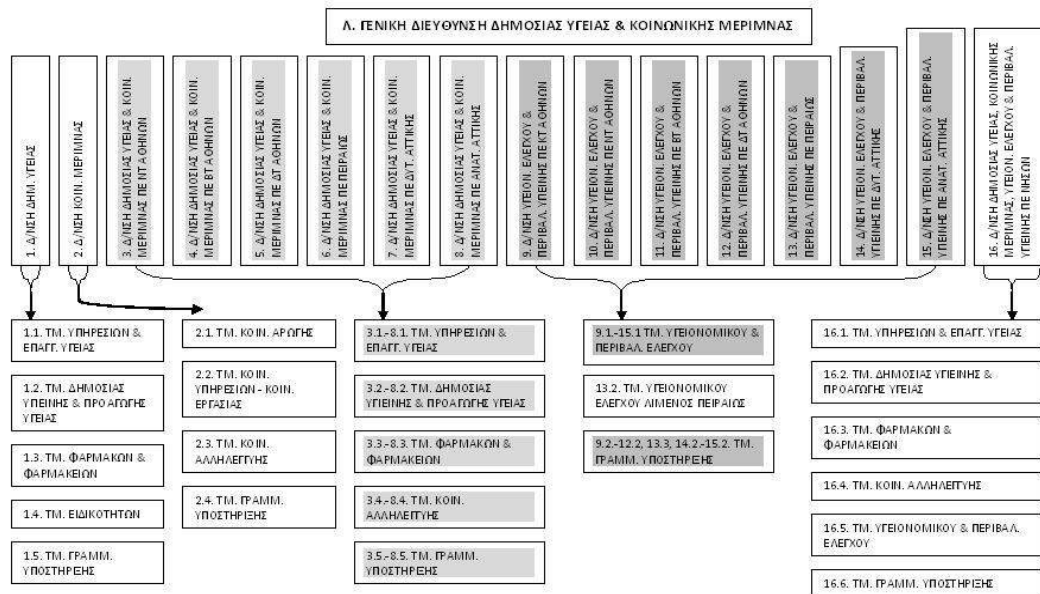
Λ. ΓΕΝΙΚΗ ΔΙΕΥΘΥΝΣΗ ΔΗΜΟΣΙΑΣ ΥΓΕΙΑΣ & ΚΟΙΝΩΝΙΚΗΣ ΜΕΡΙΜΝΑΣ

1. Δ/ΝΣΗ ΔΗΜ. ΥΓΕΙΑΣ

2. Δ/ΝΣΗ ΚΟΙΝ. ΜΕΡΙΜΝΑΣ

3. Δ/ΝΣΗ ΔΗΜΟΣΙΑΣ ΥΓΕΙΑΣ & ΚΟΙΝ. ΜΕΡΙΜΝΑΣ ΠΕ ΚΤ ΑΘΗΝΩΝ

4. Δ/ΝΣΗ ΔΗΜΟΣΙΑΣ ΥΓΕΙΑΣ & ΚΟΙΝ. ΜΕΡΙΜΝΑΣ ΠΕ ΒΤ ΑΘΗΝΩΝ

5. Δ/ΝΣΗ ΔΗΜΟΣΙΑΣ ΥΓΕΙΑΣ & ΚΟΙΝ. ΜΕΡΙΜΝΑΣ ΠΕ ΔΤ ΑΘΗΝΩΝ

6. Δ/ΝΣΗ ΔΗΜΟΣΙΑΣ ΥΓΕΙΑΣ & ΚΟΙΝ. ΜΕΡΙΜΝΑΣ ΠΕ ΠΕΙΡΑΙΩΣ

7. Δ/ΝΣΗ ΔΗΜΟΣΙΑΣ ΥΓΕΙΑΣ & ΚΟΙΝ. ΜΕΡΙΜΝΑΣ ΠΕ ΔΥΤ. ΑΤΤΙΚΗΣ

8. Δ/ΝΣΗ ΔΗΜΟΣΙΑΣ ΥΓΕΙΑΣ & ΚΟΙΝ. ΜΕΡΙΜΝΑΣ ΠΕ ΑΝΑΤ. ΑΤΤΙΚΗΣ

9. Δ/ΝΣΗ ΥΓΕΙΟΝ. ΕΛΕΓΧΟΥ & ΠΕΡΙΒΑΛ. ΥΓΙΕΙΝΗΣ ΠΕ ΚΤ ΑΘΗΝΩΝ

10. Δ/ΝΣΗ ΥΓΕΙΟΝ. ΕΛΕΓΧΟΥ & ΠΕΡΙΒΑΛ. ΥΓΙΕΙΝΗΣ ΠΕ ΝΤ ΑΘΗΝΩΝ

11. Δ/ΝΣΗ ΥΓΕΙΟΝ. ΕΛΕΓΧΟΥ & ΠΕΡΙΒΑΛ. ΥΓΙΕΙΝΗΣ ΠΕ ΒΤ ΑΘΗΝΩΝ

12. Δ/ΝΣΗ ΥΓΕΙΟΝ. ΕΛΕΓΧΟΥ & ΠΕΡΙΒΑΛ. ΥΓΙΕΙΝΗΣ ΠΕ ΔΤ ΑΘΗΝΩΝ

13. Δ/ΝΣΗ ΥΓΕΙΟΝ. ΕΛΕΓΧΟΥ & ΠΕΡΙΒΑΛ. ΥΓΙΕΙΝΗΣ ΠΕ ΠΕΙΡΑΙΩΣ

14. Δ/ΝΣΗ ΥΓΕΙΟΝ. ΕΛΕΓΧΟΥ & ΠΕΡΙΒΑΛ. ΥΓΙΕΙΝΗΣ ΠΕ ΔΥΤ. ΑΤΤΙΚΗΣ

15. Δ/ΝΣΗ ΥΓΕΙΟΝ. ΕΛΕΓΧΟΥ & ΠΕΡΙΒΑΛ. ΥΓΙΕΙΝΗΣ ΠΕ ΑΝΑΤ. ΑΤΤΙΚΗΣ

16. Δ/ΝΣΗ ΔΗΜΟΣΙΑΣ ΥΓΕΙΑΣ, ΚΟΙΝΩΝΙΚΗΣ ΜΕΡΙΜΝΑΣ, ΥΓΕΙΟΝ. ΕΛΕΓΧΟΥ & ΠΕΡΙΒΑΛ. ΥΓΙΕΙΝΗΣ ΠΕ ΝΗΣΩΝ

1.1. ΤΜ. ΥΠΗΡΕΣΙΩΝ & ΕΠΑΓΓ. ΥΓΕΙΑΣ

1.2. ΤΜ. ΔΗΜΟΣΙΑΣ ΥΓΙΕΙΝΗΣ & ΠΡΟΑΓΩΓΗΣ ΥΓΕΙΑΣ

1.3. ΤΜ. ΦΑΡΜΑΚΩΝ & ΦΑΡΜΑΚΕΙΩΝ

1.4. ΤΜ. ΕΙΔΙΚΟΤΗΤΩΝ

1.5. ΤΜ. ΓΡΑΜΜ. ΥΠΟΣΤΗΡΙΞΗΣ

2.1. ΤΜ. ΚΟΙΝ. ΑΡΩΓΗΣ

2.2. ΤΜ. ΚΟΙΝ. ΥΠΗΡΕΣΙΩΝ - ΚΟΙΝ. ΕΡΓΑΣΙΑΣ

2.3. ΤΜ. ΚΟΙΝ. ΑΛΛΗΛΕΓΥΗΣ

2.4. ΤΜ. ΓΡΑΜΜ. ΥΠΟΣΤΗΡΙΞΗΣ

3.1.-8.1. ΤΜ. ΥΠΗΡΕΣΙΩΝ & ΕΠΑΓΓ. ΥΓΕΙΑΣ

3.2.-8.2. ΤΜ. ΔΗΜΟΣΙΑΣ ΥΓΙΕΙΝΗΣ & ΠΡΟΑΓΩΓΗΣ ΥΓΕΙΑΣ

3.3.-8.3. ΤΜ. ΦΑΡΜΑΚΩΝ & ΦΑΡΜΑΚΕΙΩΝ

3.4.-8.4. ΤΜ. ΚΟΙΝ. ΑΛΛΗΛΕΓΥΗΣ

3.5.-8.5. ΤΜ. ΓΡΑΜΜ. ΥΠΟΣΤΗΡΙΞΗΣ

9.1.-15.1 ΤΜ. ΥΓΕΙΟΝΟΜΙΚΟΥ & ΠΕΡΙΒΑΛ. ΕΛΕΓΧΟΥ

13.2. ΤΜ. ΥΓΕΙΟΝΟΜΙΚΟΥ ΕΛΕΓΧΟΥ ΛΙΜΕΝΟΣ ΠΕΙΡΑΙΩΣ

9.2.-12.2, 13.3, 14.2.-15.2. ΤΜ. ΓΡΑΜΜ. ΥΠΟΣΤΗΡΙΞΗΣ

16.1. ΤΜ. ΥΠΗΡΕΣΙΩΝ & ΕΠΑΓΓ. ΥΓΕΙΑΣ

16.2. ΤΜ. ΔΗΜΟΣΙΑΣ ΥΓΙΕΙΝΗΣ & ΠΡΟΑΓΩΓΗΣ ΥΓΕΙΑΣ

16.3. ΤΜ. ΦΑΡΜΑΚΩΝ & ΦΑΡΜΑΚΕΙΩΝ

16.4. ΤΜ. ΚΟΙΝ. ΑΛΛΗΛΕΓΥΗΣ

16.5. ΤΜ. ΥΓΕΙΟΝΟΜΙΚΟΥ & ΠΕΡΙΒΑΛ. ΕΛΕΓΧΟΥ

16.6. ΤΜ. ΓΡΑΜΜ. ΥΠΟΣΤΗΡΙΞΗΣ